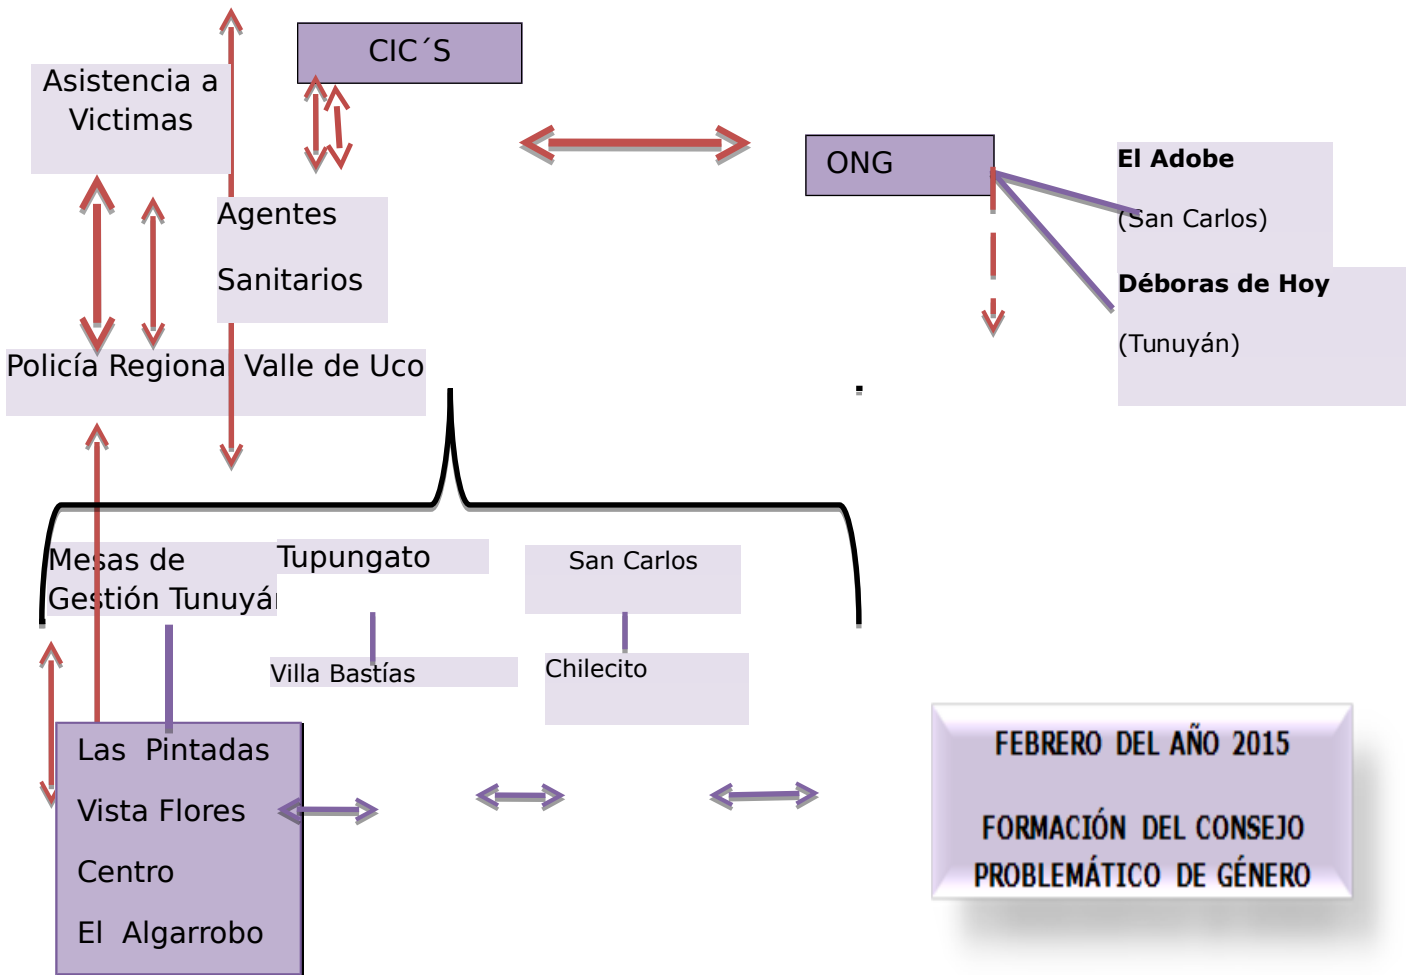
Asistencia a Victimas

CIC´S

Agentes

Sanitarios

ONG

**El Adobe**

(San Carlos)

**Déboras de Hoy**

(Tunuyán)

Policía Regional Valle de Uco

Mesas de Gestión Tunuyán

Tupungato

Villa Bastías

San Carlos

Chilecito

Las Pintadas

Vista Flores

Centro

El Algarrobo

FEBRERO DEL AÑO 2015

FORMACIÓN DEL CONSEJO PROBLEMÁTICO DE GÉNERO